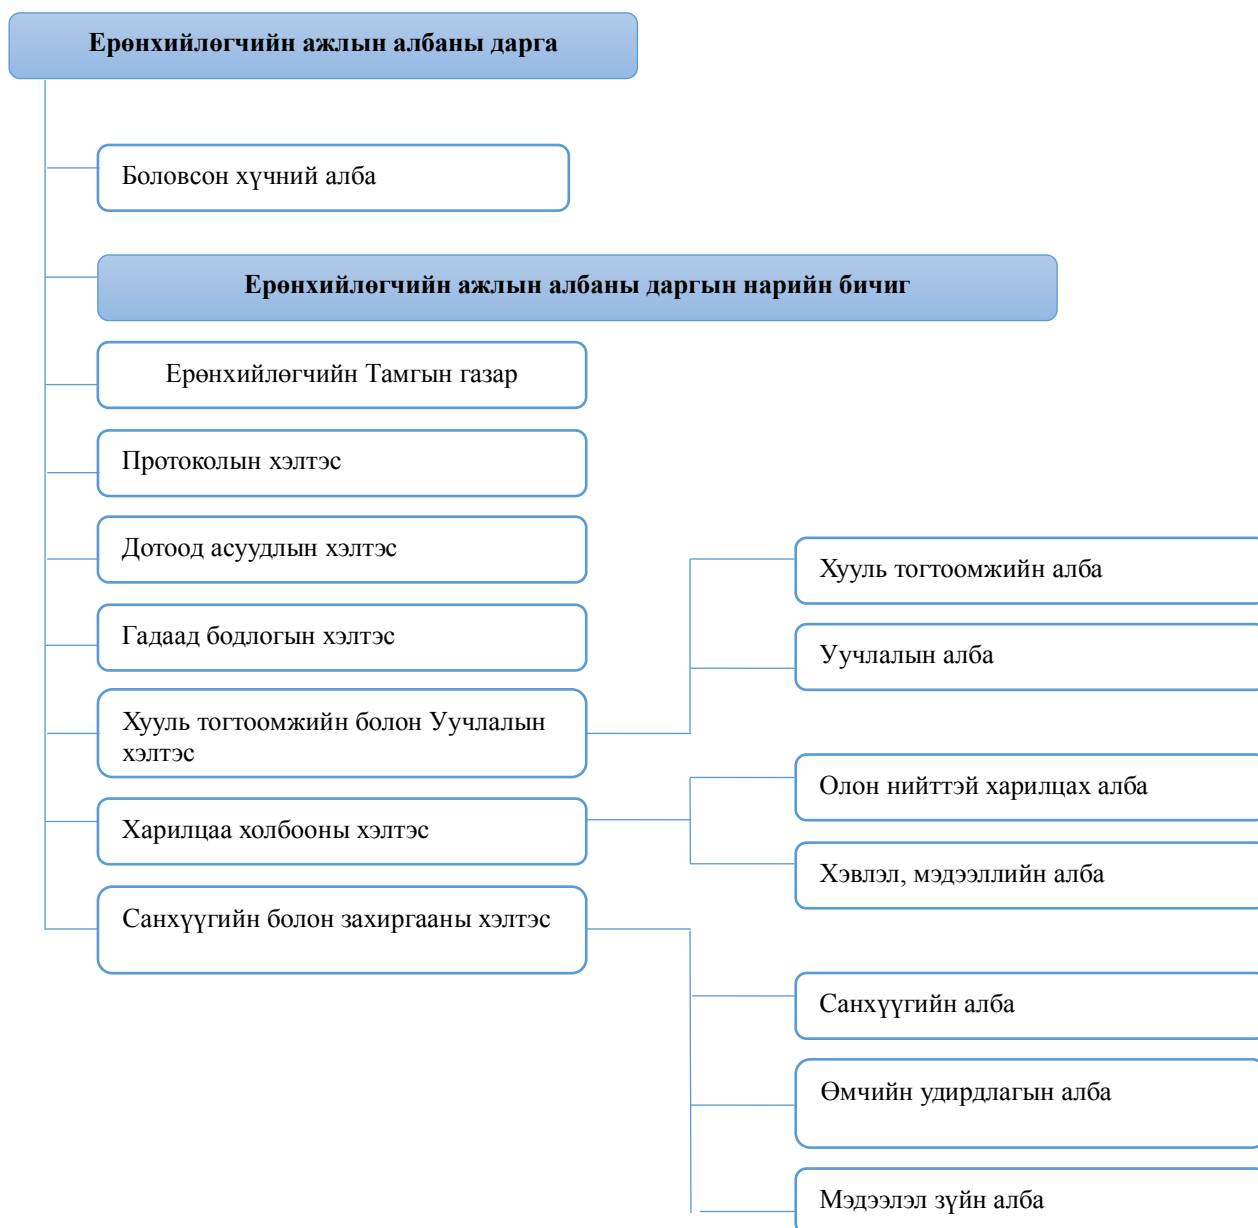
Ерөнхийлөгчийн ажлын албаны дарга

Боловсон хүчний алба

Ерөнхийлөгчийн ажлын албаны даргын нарийн бичиг

Ерөнхийлөгчийн Тамгын газар

Протоколын хэлтэс

Дотоод асуудлын хэлтэс

Гадаад бодлогын хэлтэс

Хууль тогтоомжийн болон Уучлалын хэлтэс

Хууль тогтоомжийн алба

Уучлалын алба

Харилцаа холбооны хэлтэс

Олон нийттэй харилцах алба

Хэвлэл, мэдээллийн алба

Санхүүгийн болон захиргааны хэлтэс

Санхүүгийн алба

Өмчийн удирдлагын алба

Мэдээлэл зүйн алба